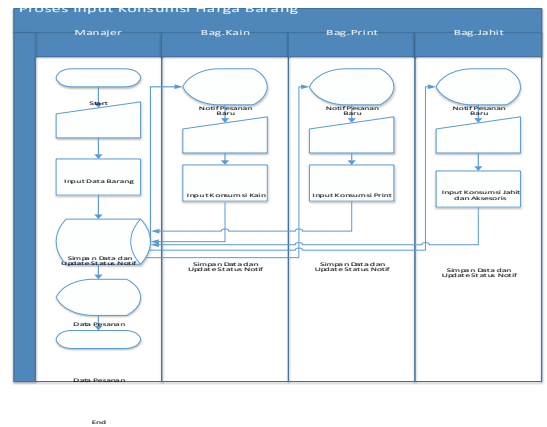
Proses Input Konsumsi Harga Barang

Manajer

Bag.Kain

Bag.Print

Bag.Jahit

Start

Input Data Barang

Simpan Data dan Update Status Notif

Data Pesanan

Data Pesanan

End

Notif Pesanan Baru

Input Konsumsi Kain

Simpan Data dan Update Status Notif

Notif Pesanan Baru

Input Konsumsi Print

Simpan Data dan Update Status Notif

Notif Pesanan Baru

Input Konsumsi Jahit dan Aksesoris

Simpan Data dan Update Status Notif